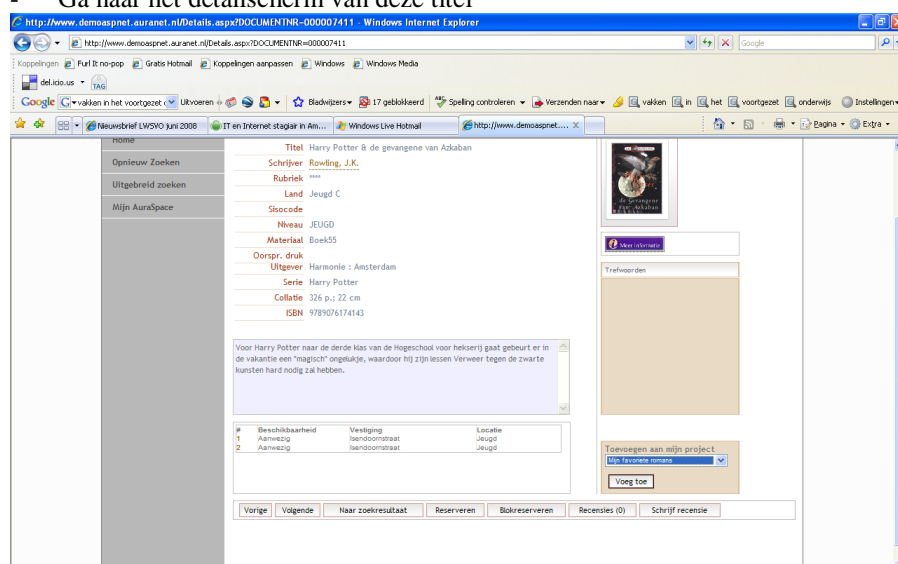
- Ga naar het detailscherm van deze titel

http://www.demoaspnet.auranet.nl/Details.aspx?DOCUMENTNR=000007411 - Windows Internet Explorer

http://www.demoaspnet.auranet.nl/Details.aspx?DOCUMENTNR=000007411

Google

Koppelingen | Furl It no-pop | Gratis Hotmail | Koppelingen aanpassen | Windows | Windows Media

del.icio.us | TAG

Google | vakken in het voortgezet | Uitvoeren | Bladwijzers | 17 geblokkeerd | Spelling controleren | Verzenden naar | vakken | in | het | voortgezet | onderwijs | Instellingen

Nieuwsbrief LWSVO juni 2008 | IT en Internet stagiair in Am... | Windows Live Hotmail | http://www.demoaspnet.... | Pagina | Extra

Home

Opnieuw Zoeken

Uitgebreid zoeken

Mijn AuraSpace

| | |
|---|---|
| Titel | Harry Potter & de gevangene van Azkaban |
| Schrijver | Rowling, J.K. |
| Rubriek | **** |
| Land | Jeugd C |
| Sisocode | |
| Niveau | JEUGD |
| Materiaal | Boek55 |
| Oorspr. druk | |
| Uitgever | Harmonie : Amsterdam |
| Serie | Harry Potter |
| Collatie | 326 p.; 22 cm |
| ISBN | 9789076174143 |

de gevangene van Azkaban

Meer informatie

Trefwoorden

Voor Harry Potter naar de derde klas van de Hogeschool voor hekserij gaat gebeurt er in de vakantie een "magisch" ongelukje, waardoor hij zijn lessen Verweer tegen de zwarte kunsten hard nodig zal hebben.

| # | Beschikbaarheid | Vestiging | Locatie |
|---|---|---|---|
| 1 | Aanwezig | Isendoornstraat | Jeugd |
| 2 | Aanwezig | Isendoornstraat | Jeugd |

Toevoegen aan mijn project

Mijn favoriete romans

Voeg toe

Vorige | Volgende | Naar zoekresultaat | Reserveren | Blokreserveren | Recensies (0) | Schrijf recensie